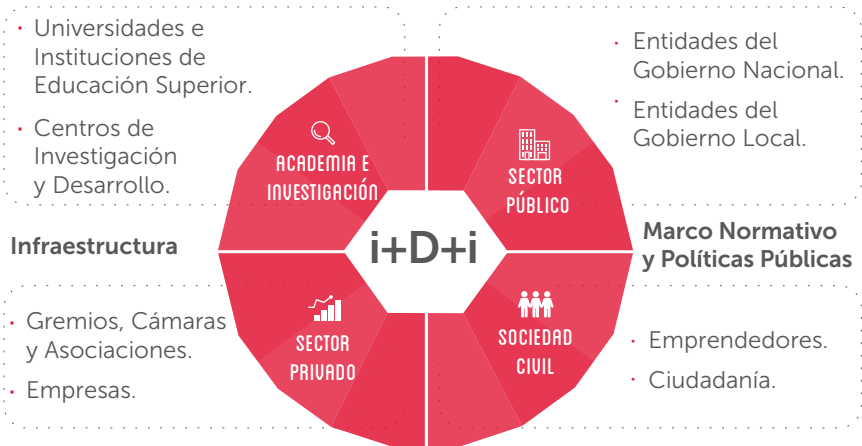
· Universidades e Instituciones de Educación Superior.

· Centros de Investigación y Desarrollo.

ACADEMIA E INVESTIGACIÓN

· Entidades del Gobierno Nacional.

· Entidades del Gobierno Local.

SECTOR PÚBLICO

Infraestructura

i+D+i

Marco Normativo y Políticas Públicas

· Gremios, Cámaras y Asociaciones.

· Empresas.

SECTOR PRIVADO

SOCIEDAD CIVIL

· Emprendedores.

· Ciudadanía.